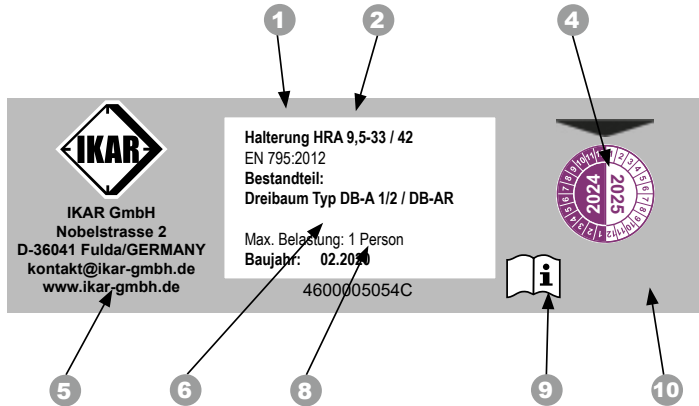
1
2
4

IKAR

IKAR GmbH
Nobelstrasse 2
D-36041 Fulda/GERMANY
kontakt@ikar-gmbh.de
www.ikar-gmbh.de

Halterung HRA 9,5-33 / 42
EN 795:2012
Bestandteil:
Dreibaum Typ DB-A 1/2 / DB-AR

Max. Belastung: 1 Person
Baujahr: 02.2020

4600005054C

2024 2025
1 2 3 4 5 6 7 8 9 10 11 12
1 2 3 4 5 6 7 8 9 10 11 12

i

5
6
8
9
10